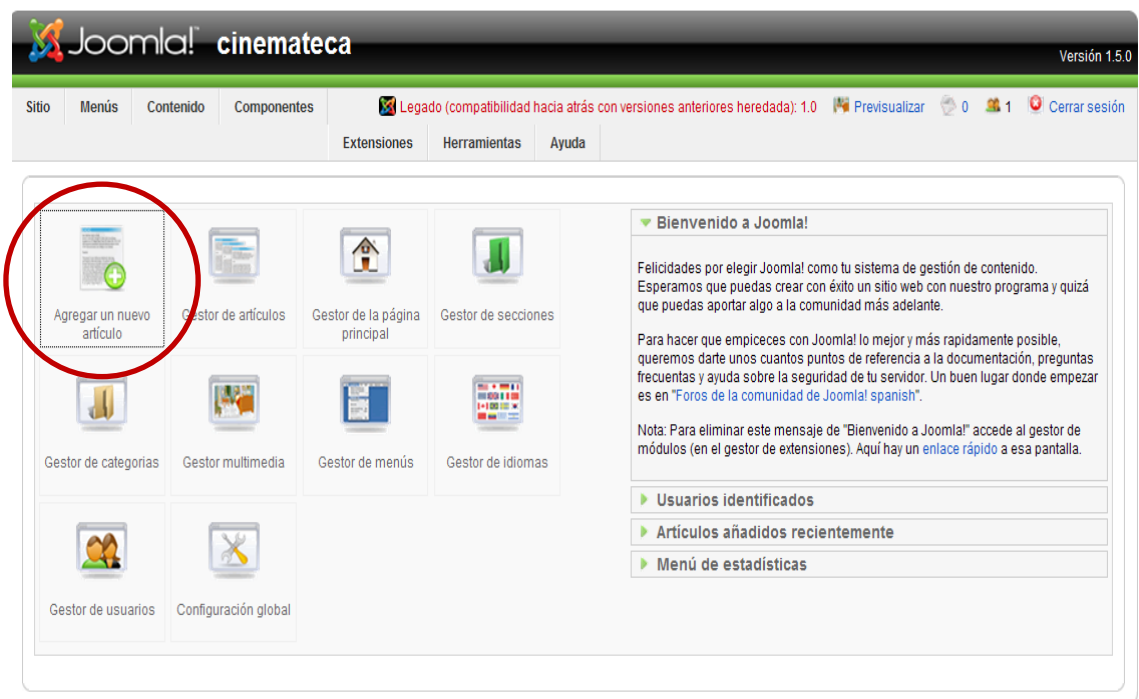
Joomla! cinemateca

Versión 1.5.0

Sitio Menús Contenido Componentes Extensiones Herramientas Ayuda

Legado (compatibilidad hacia atrás con versiones anteriores heredada): 1.0 Previsualizar 0 1 Cerrar sesión

Agregar un nuevo artículo

Gestor de artículos

Gestor de la página principal

Gestor de secciones

Gestor de categorías

Gestor multimedia

Gestor de menús

Gestor de idiomas

Gestor de usuarios

Configuración global

Bienvenido a Joomla!

Felicidades por elegir Joomla! como tu sistema de gestión de contenido. Esperamos que puedas crear con éxito un sitio web con nuestro programa y quizá que puedas aportar algo a la comunidad más adelante

Para hacer que empieces con Joomla! lo mejor y más rapidamente posible, queremos darte unos cuantos puntos de referencia a la documentación, preguntas frecuentas y ayuda sobre la seguridad de tu servidor. Un buen lugar donde empezar es en "Foros de la comunidad de Joomla! spanish".

Nota: Para eliminar este mensaje de "Bienvenido a Joomla!" accede al gestor de módulos (en el gestor de extensiones). Aquí hay un enlace rápido a esa pantalla.

Usuarios identificados

Artículos añadidos recientemente

Menú de estadísticas